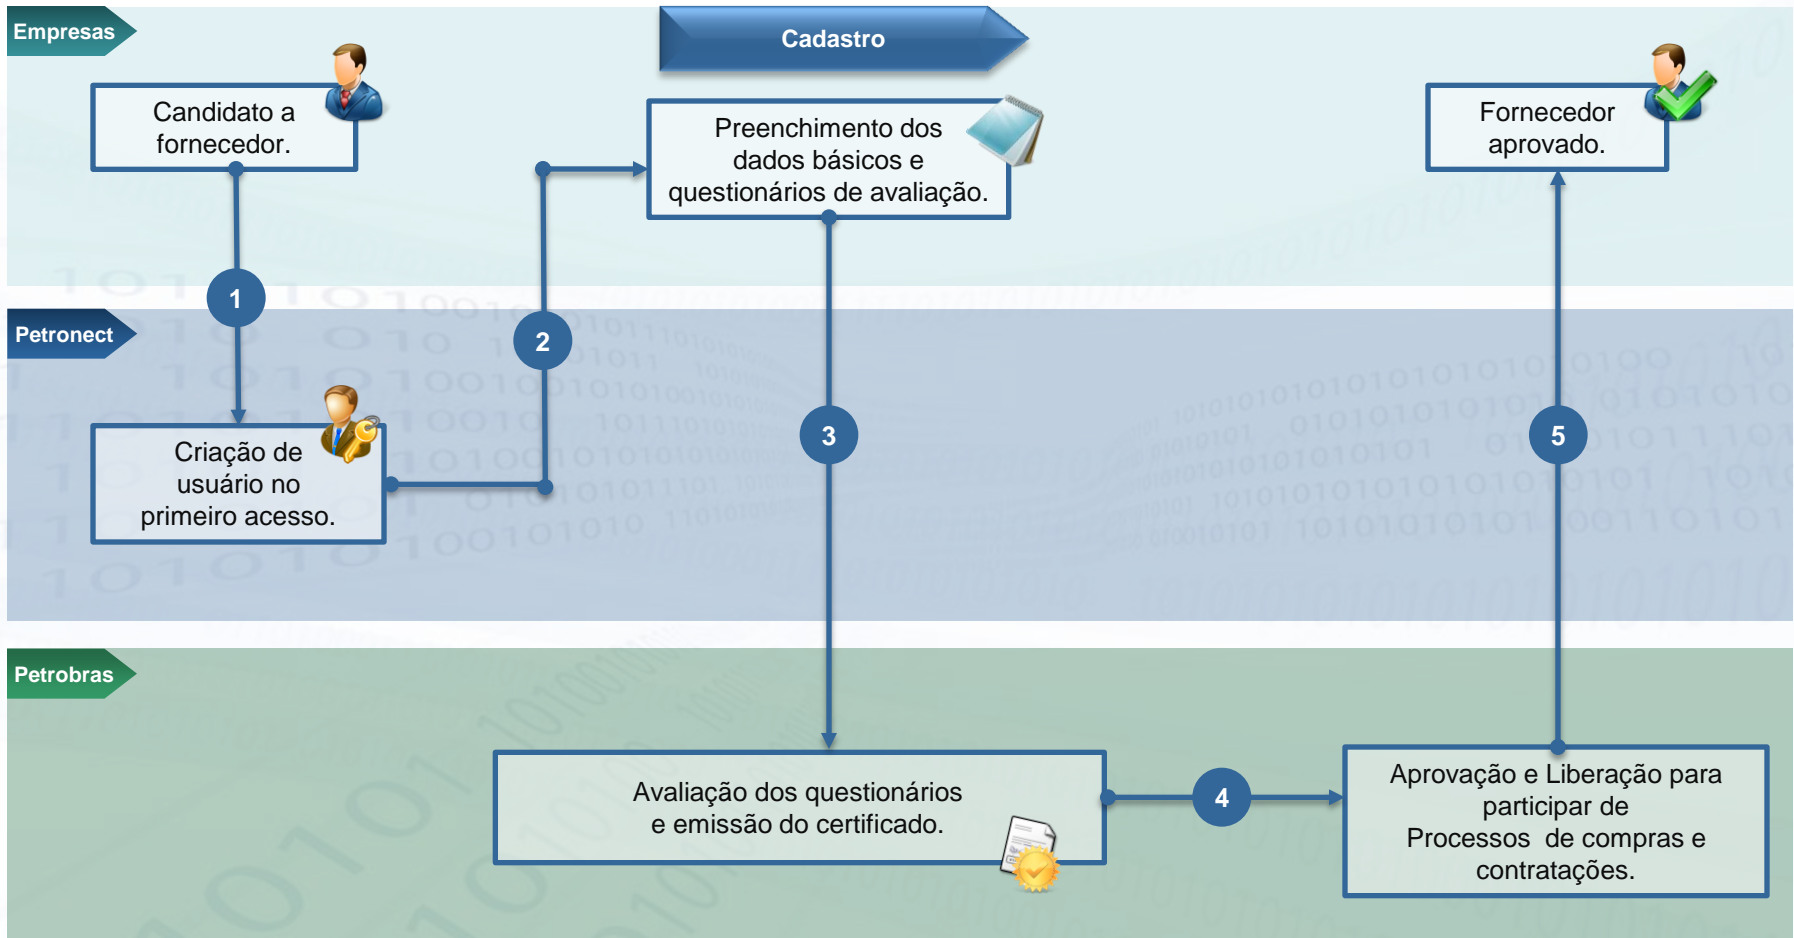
Empresas

Cadastro

Candidato a fornecedor.

Preenchimento dos dados básicos e questionários de avaliação.

Fornecedor aprovado.

1

2

Petronect

3

5

Criação de usuário no primeiro acesso.

Petrobras

Avaliação dos questionários e emissão do certificado.

4

Aprovação e Liberação para participar de Processos de compras e contratações.